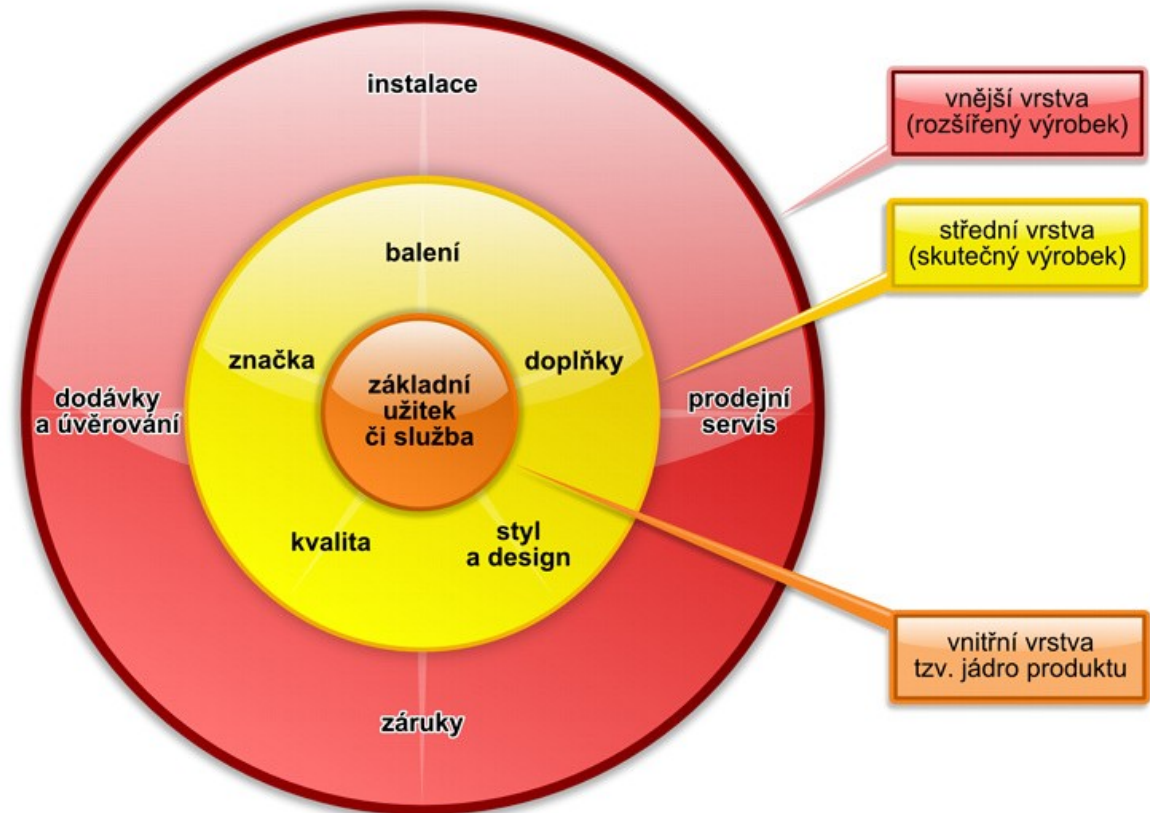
instalace

balení

značka

doplňky

základní užitek či služba

dodávky a úvěrování

prodejní servis

kvalita

styl a design

záruky

vnější vrstva (rozšířený výrobek)

střední vrstva (skutečný výrobek)

vnitřní vrstva tzv. jádro produktu